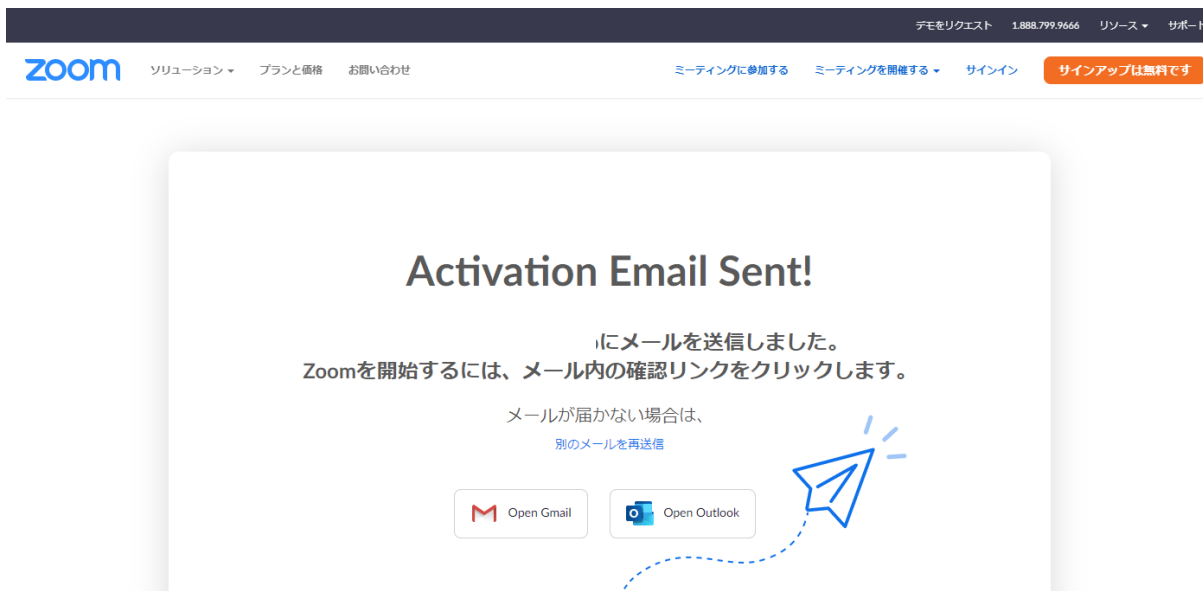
デモをリクエスト 1.888.799.9666 リソース サポート

zoom ソリューション プランと価格 お問い合わせ ミーティングに参加する ミーティングを開催する サインイン サインアップは無料です

Activation Email Sent!

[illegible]にメールを送信しました。
Zoomを開始するには、メール内の確認リンクをクリックします。

メールが届かない場合は、
別のメールを再送信

Open Gmail Open Outlook